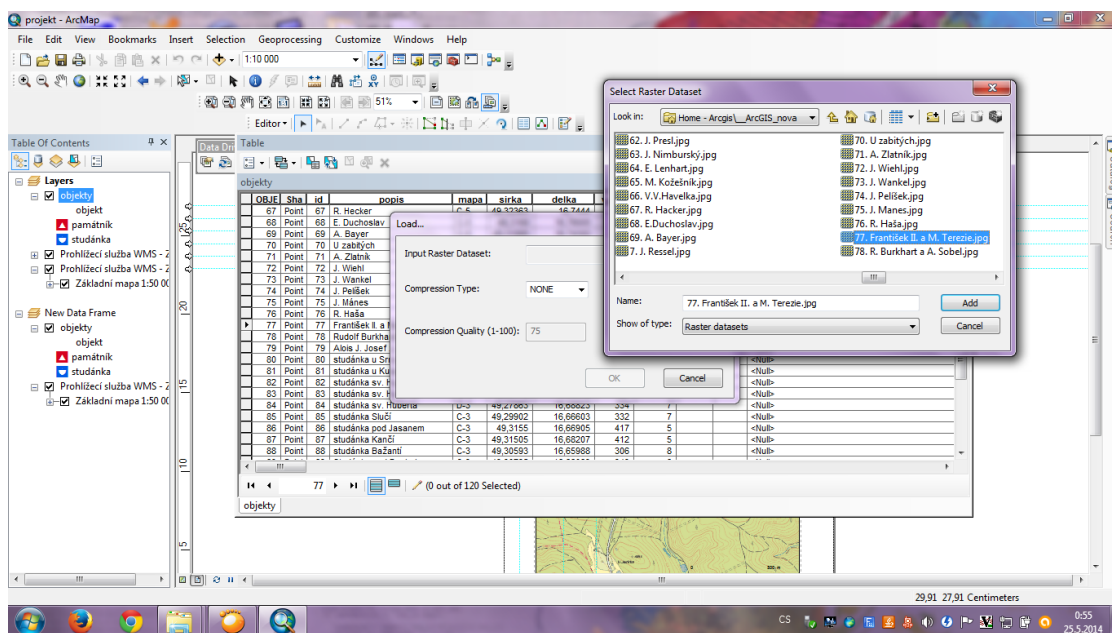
projekt - ArcMap

File Edit View Bookmarks Insert Selection Geoprocessing Customize Windows Help

1:10 000

51%

Editor

Table Of Contents

Layers
objekty
objekt
památník
studánka
Prohlížecí služba WMS - Z
Prohlížecí služba WMS - Z
Základní mapa 1:50 00

New Data Frame
objekty
objekt
památník
studánka
Prohlížecí služba WMS - Z
Základní mapa 1:50 00

Data Dri

Table

objekty

| OBJE | Sha | id | popis | mapa | sirka | delka |
|---|---|---|---|---|---|---|
| 67 | Point | 67 | R. Hecker | C-5 | 49,32363 | 16,7444 |
| 68 | Point | 68 | E. Duchoslav | | | |
| 69 | Point | 69 | A. Bayer | | | |
| 70 | Point | 70 | U zabitých | | | |
| 71 | Point | 71 | A. Zlatník | | | |
| 72 | Point | 72 | J. Wiehl | | | |
| 73 | Point | 73 | J. Wankel | | | |
| 74 | Point | 74 | J. Pelíšek | | | |
| 75 | Point | 75 | J. Mánes | | | |
| 76 | Point | 76 | R. Haša | | | |
| 77 | Point | 77 | František II. a | | | |
| 78 | Point | 78 | Rudolf Burkha | | | |
| 79 | Point | 79 | Alois J. Josef | | | |
| 80 | Point | 80 | studánka u Sn | | | |
| 81 | Point | 81 | studánka u Ku | | | |
| 82 | Point | 82 | studánka sv. H | | | |
| 83 | Point | 83 | studánka sv. H | | | |
| 84 | Point | 84 | studánka sv. Huberta | D-3 | 49,27863 | 16,66823 | 334 | 7 | <Null> |
| 85 | Point | 85 | studánka Slučí | C-3 | 49,29902 | 16,66603 | 332 | 7 | <Null> |
| 86 | Point | 86 | studánka pod Jasanem | C-3 | 49,3155 | 16,66905 | 417 | 5 | <Null> |
| 87 | Point | 87 | studánka Kančí | C-3 | 49,31505 | 16,68207 | 412 | 5 | <Null> |
| 88 | Point | 88 | studánka Bažantí | C-3 | 49,30593 | 16,65988 | 306 | 8 | <Null> |

<Null>
<Null>
<Null>
<Null>

77 (0 out of 120 Selected)

objekty

Load...

Input Raster Dataset:

Compression Type: NONE

Compression Quality (1-100): 75

OK Cancel

Select Raster Dataset

Look in: Home - Arcgis\__ArcGIS_nova

62. J. Presl.jpg
63. J. Nimburský.jpg
64. E. Lenhart.jpg
65. M. Kožešník.jpg
66. V.V.Havelka.jpg
67. R. Hacker.jpg
68. E.Duchoslav.jpg
69. A. Bayer.jpg
7. J. Ressel.jpg
70. U zabitých.jpg
71. A. Zlatník.jpg
72. J. Wiehl.jpg
73. J. Wankel.jpg
74. J. Pelíšek.jpg
75. J. Manes.jpg
76. R. Haša.jpg
77. František II. a M. Terezie.jpg
78. R. Burkhart a A. Sobel.jpg

Name: 77. František II. a M. Terezie.jpg
Add

Show of type: Raster datasets
Cancel

29,91 27,91 Centimeters

CS 0:55 25.5.2014